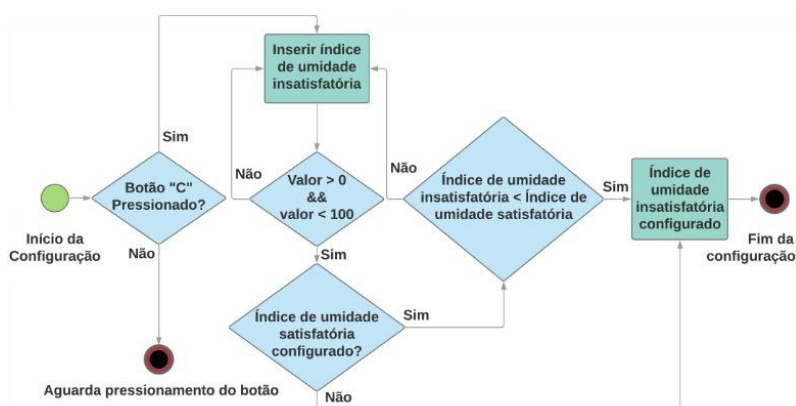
Inserir índice de umidade insatisfatória

Sim

Não

Não

Botão "C" Pressionado?

Valor > 0 && valor < 100

Índice de umidade insatisfatória < Índice de umidade satisfatória

Sim

Índice de umidade insatisfatória configurado

Início da Configuração

Não

Sim

Fim da configuração

Índice de umidade satisfatória configurado?

Sim

Aguarda pressionamento do botão

Não